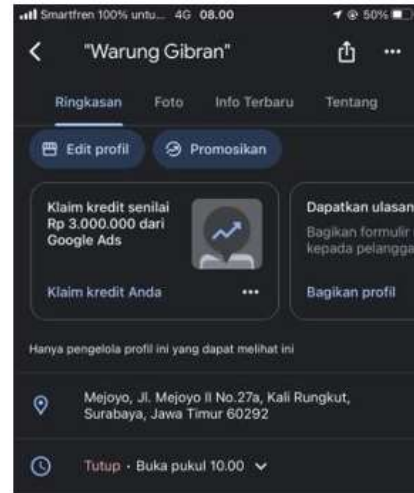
Smartfren 100% untu... 4G 08.00 50%

"Warung Gibran"

Ringkasan Foto Info Terbaru Tentang

Edit profil Promosikan

Klaim kredit senilai Rp 3.000.000 dari Google Ads

Klaim kredit Anda

Dapatkan ulasan

Bagikan formulir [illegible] kepada pelangga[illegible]

Bagikan profil

Hanya pengelola profil ini yang dapat melihat ini

Mejoyo, Jl. Mejoyo II No.27a, Kali Rungkut, Surabaya, Jawa Timur 60292

Tutup · Buka pukul 10.00